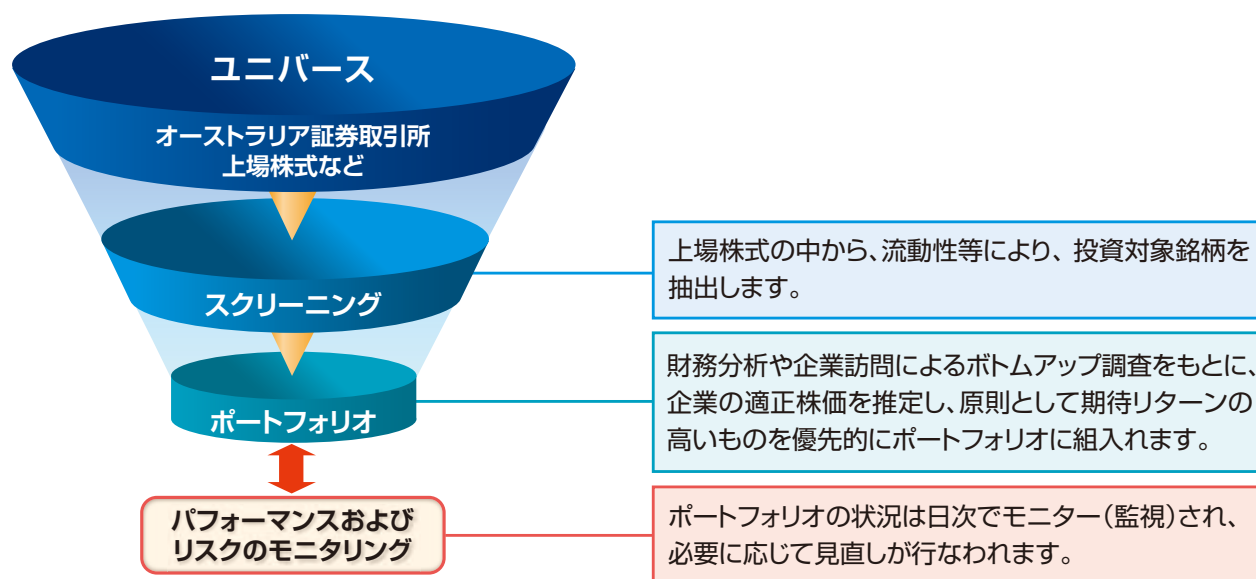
ユニバース

オーストラリア証券取引所
上場株式など

スクリーニング

ポートフォリオ

パフォーマンスおよび
リスクのモニタリング

上場株式の中から、流動性等により、投資対象銘柄を抽出します。

財務分析や企業訪問によるボトムアップ調査をもとに、企業の適正株価を推定し、原則として期待リターンの高いものを優先的にポートフォリオに組入れます。

ポートフォリオの状況は日次でモニター(監視)され、必要に応じて見直しが行なわれます。